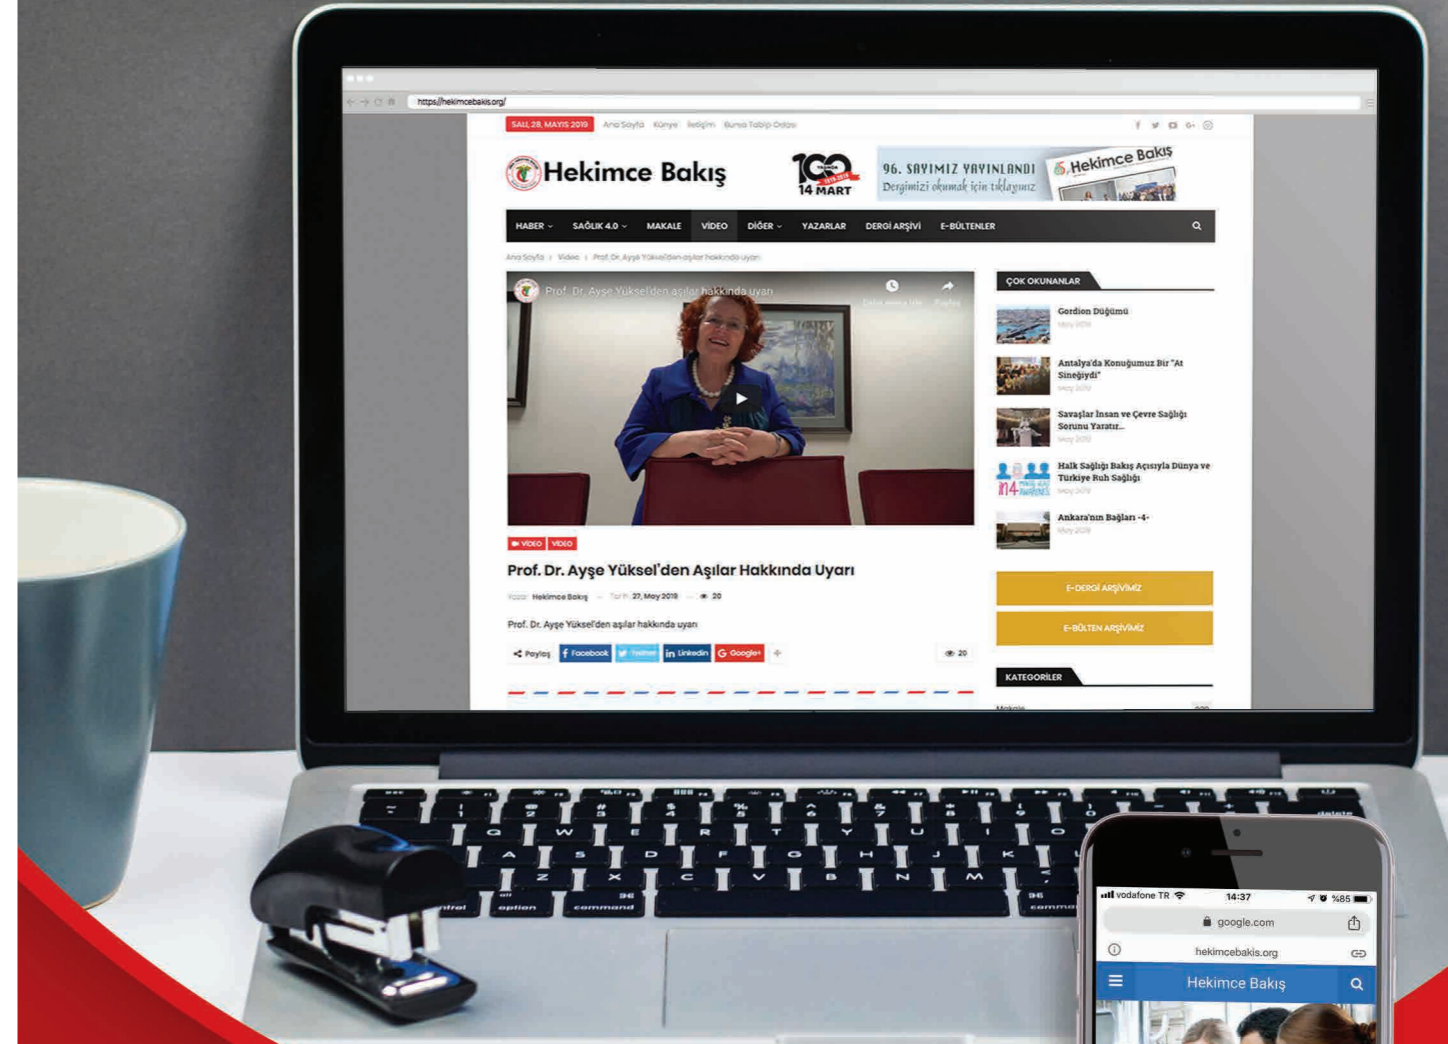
https://hekimcebakis.org/

SALI, 28 MAYIS 2019 Ana Sayfa Künye İletişim Bursa Tabip Odası

Hekimce Bakış

100 14 MART

96. SAYIMIZ YAYINLANDI Dergimizi okumak için tıklayınız Hekimce Bakış

HABER SAĞLIK 4.0 MAKALE VİDEO DİĞER YAZARLAR DERGİ ARŞİVİ E-BÜLTENLER

Ana Sayfa / Video / Prof. Dr. Ayşe Yüksel'den aşılar hakkında uyarı

Prof. Dr. Ayşe Yüksel'den aşılar hakkında uyarı

VİDEO VİDEO

Prof. Dr. Ayşe Yüksel'den Aşılar Hakkında Uyarı

Yazar Hekimce Bakış — Tarih 27, May 2019 — 20

Prof. Dr. Ayşe Yüksel'den aşılar hakkında uyarı

Paylaş Facebook Twitter Linkedin Google+ 20

ÇOK OKUNANLAR

Gordion Düğümü

Antalya'da Konuğumuz Bir "At Sineğiydi"

Savaşlar İnsan ve Çevre Sağlığı Sorunu Yaratır...

Halk Sağlığı Bakış Açısıyla Dünya ve Türkiye Ruh Sağlığı

Ankara'nın Bağları -4-

E-DERGİ ARŞİVİMİZ

E-BÜLTEN ARŞİVİMİZ

KATEGORİLER

vodafone TR 14:37 %85

google.com

hekimcebakis.org

Hekimce Bakış